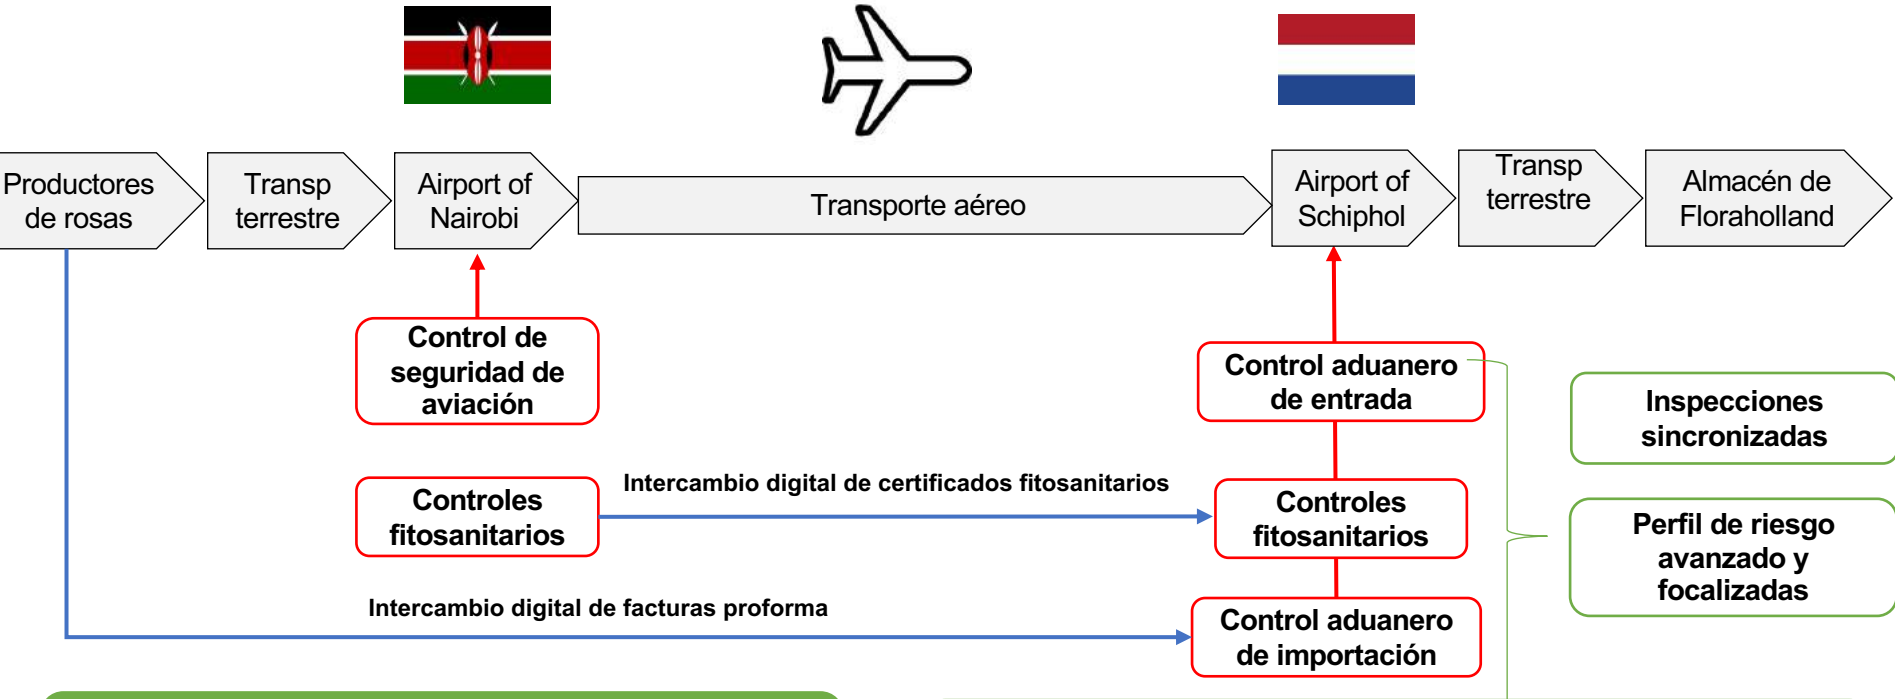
Productores de rosas

Transp terrestre

Airport of Nairobi

Transporte aéreo

Airport of Schiphol

Transp terrestre

Almacén de Floraholland

Control de seguridad de aviación

Control aduanero de entrada

Inspecciones sincronizadas

Controles fitosanitarios

Intercambio digital de certificados fitosanitarios

Controles fitosanitarios

Perfil de riesgo avanzado y focalizadas

Intercambio digital de facturas proforma

Control aduanero de importación